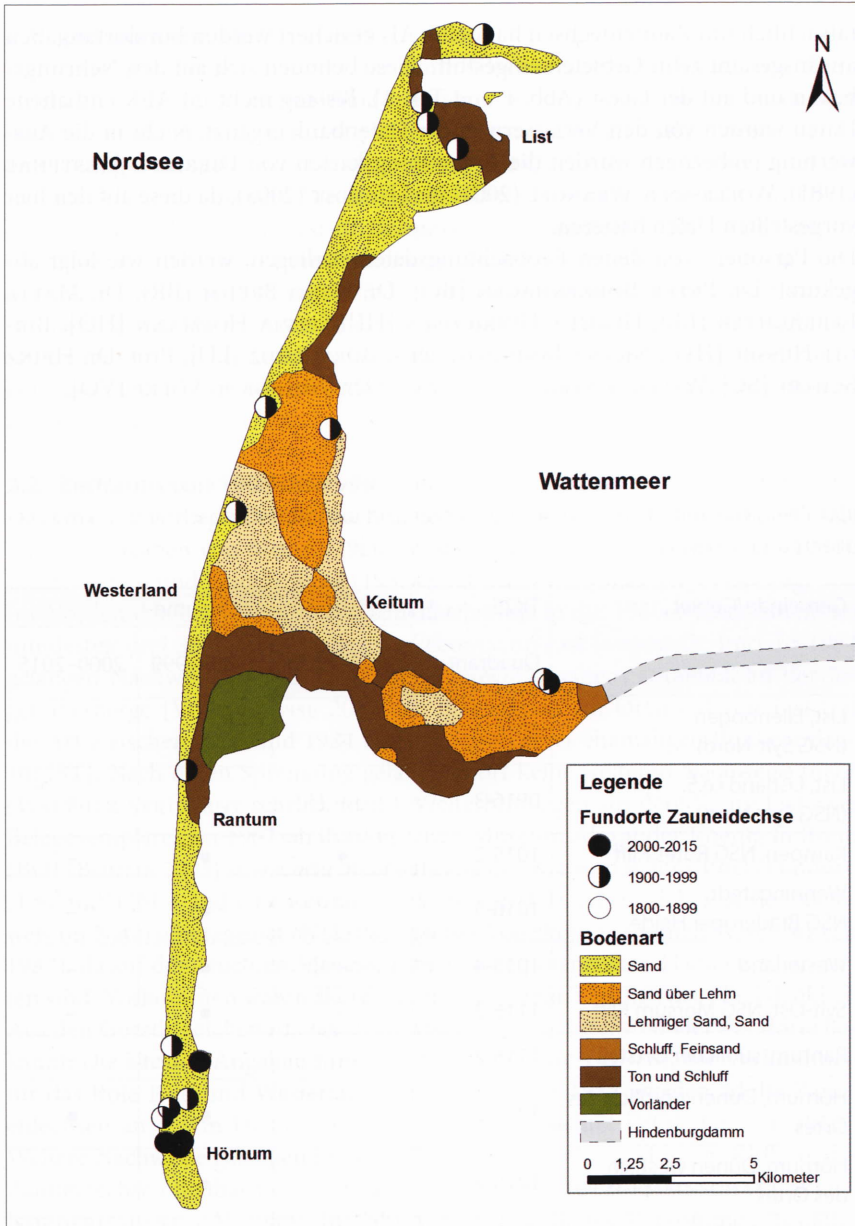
N

Nordsee

List

Wattenmeer

Westerland

Keitum

Rantum

Hörnum

Legende

Fundorte Zauneidechse

2000-2015

1900-1999

1800-1899

Bodenart

Sand

Sand über Lehm

Lehmiger Sand, Sand

Schluff, Feinsand

Ton und Schluff

Vorländer

Hindenburgdamm

0 1,25 2,5 5 Kilometer